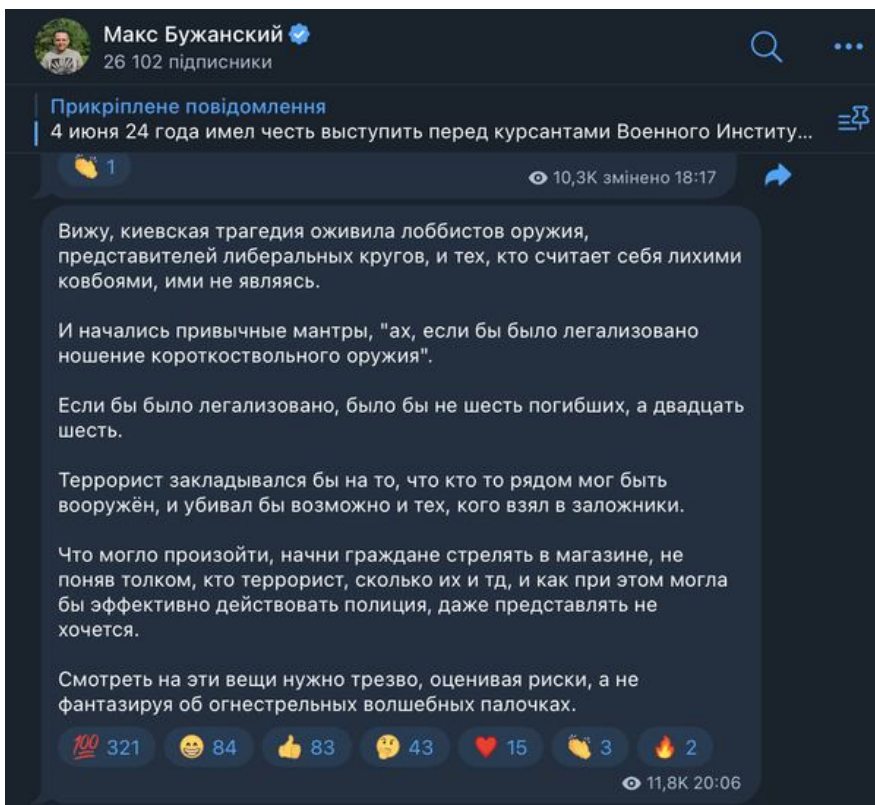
Макс Бужанский
26 102 підписники

Прикріплене повідомлення
4 июня 24 года имел честь выступить перед курсантами Военного Институ...

1
10,3K змінено 18:17

Вижу, киевская трагедия оживила лоббистов оружия, представителей либеральных кругов, и тех, кто считает себя лихими ковбоями, ими не являясь.

И начались привычные мантры, "ах, если бы было легализовано ношение короткоствольного оружия".

Если бы было легализовано, было бы не шесть погибших, а двадцать шесть.

Террорист закладывался бы на то, что кто то рядом мог быть вооружён, и убивал бы возможно и тех, кого взял в заложники.

Что могло произойти, начни граждане стрелять в магазине, не поняв толком, кто террорист, сколько их и тд, и как при этом могла бы эффективно действовать полиция, даже представлять не хочется.

Смотреть на эти вещи нужно трезво, оценивая риски, а не фантазируя об огнестрельных волшебных палочках.

321 84 83 43 15 3 2
11,8K 20:06